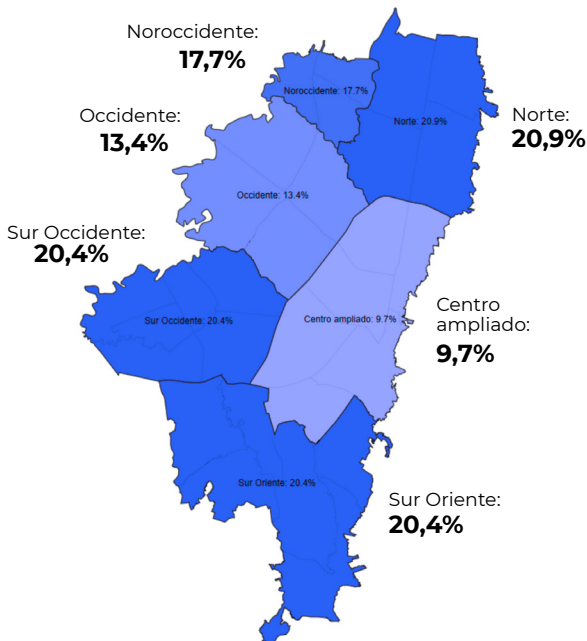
Noroccidente:
17,7%

Noroccidente: 17.7%

Norte:
20,9%

Norte: 20.9%

Occidente:
13,4%

Occidente: 13.4%

Sur Occidente:
20,4%

Sur Occidente: 20.4%

Centro ampliado: 9.7%

Centro ampliado:
9,7%

Sur Oriente: 20.4%

Sur Oriente:
20,4%